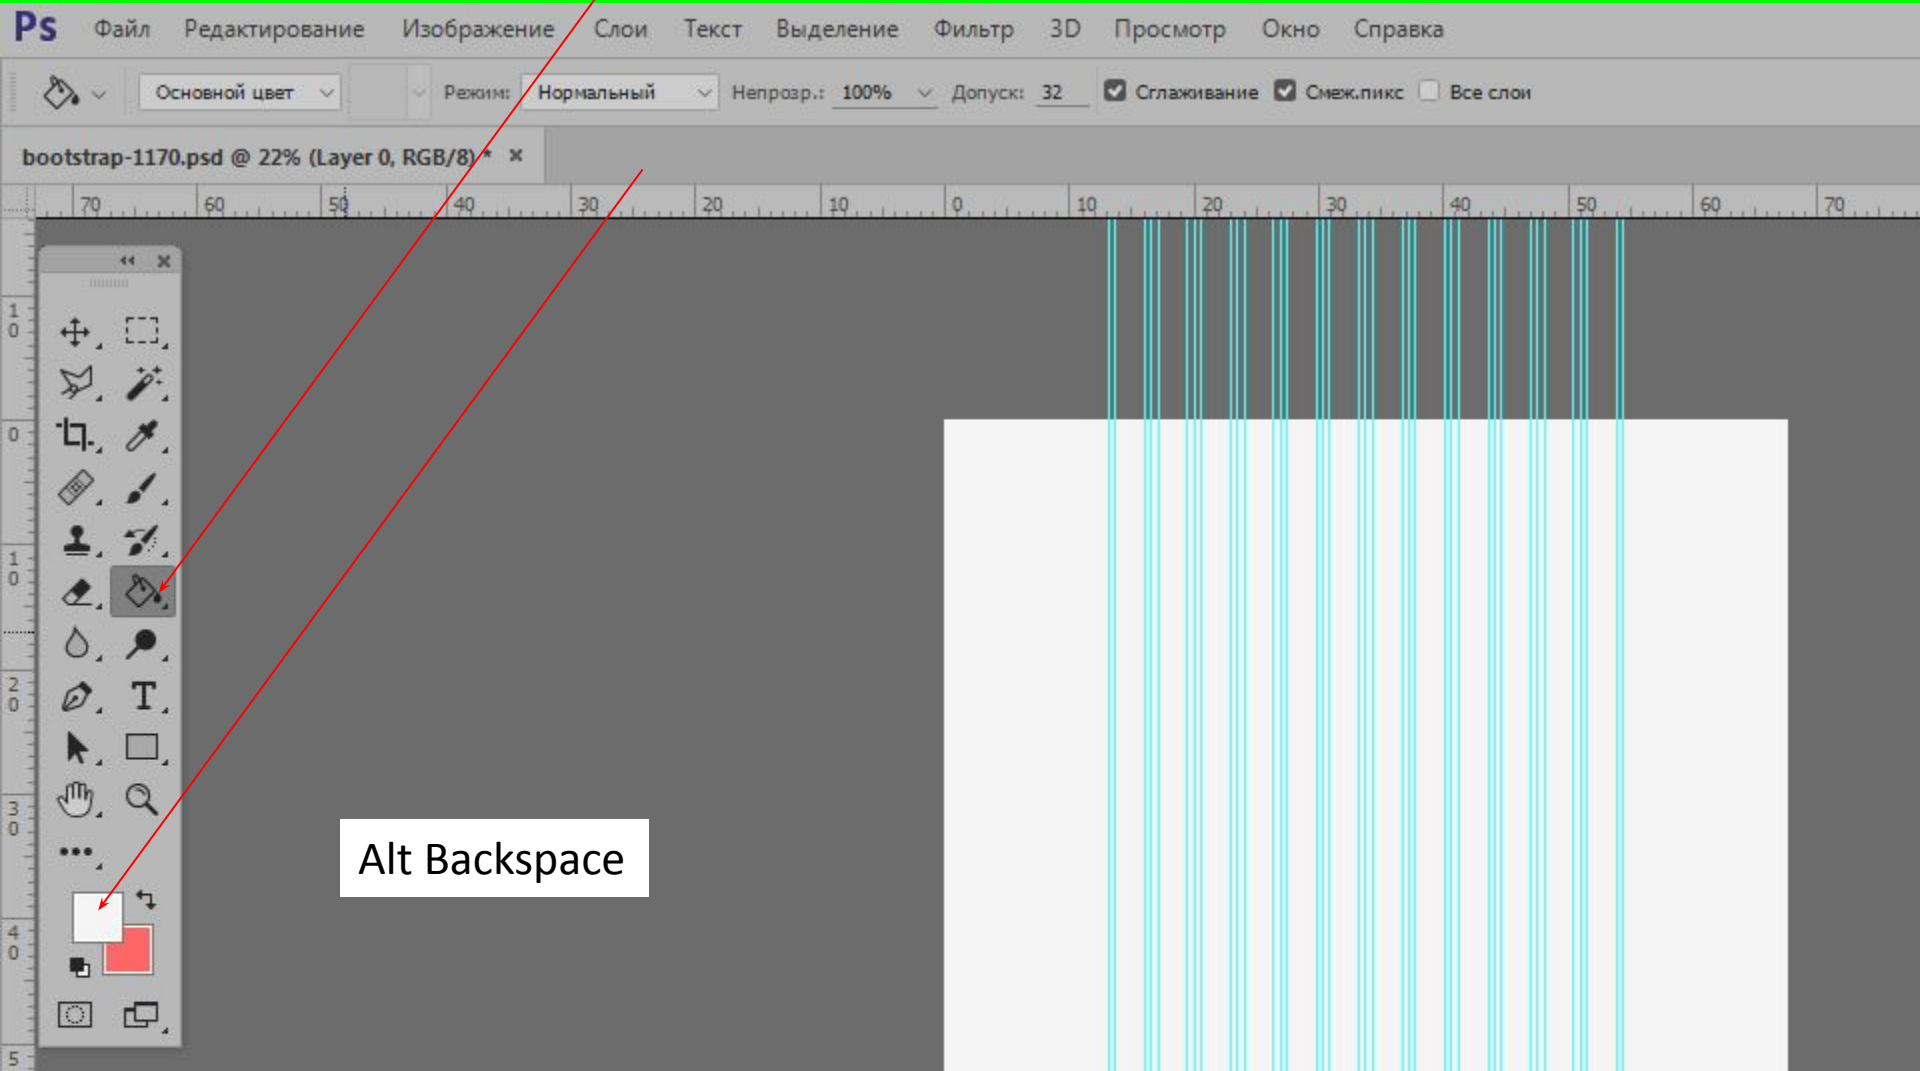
Ps Файл Редактирование Изображение Слои Текст Выделение Фильтр 3D Просмотр Окно Справка

Основной цвет Режим: Нормальный Непрозр.: 100% Допуск: 32 Сглаживание Смеж.пикс Все слои

bootstrap-1170.psd @ 22% (Layer 0, RGB/8) * ×

70 60 50 40 30 20 10 0 10 20 30 40 50 60 70

1 0 0 1 0 2 0 3 0 4 0 5

T

Alt Backspace